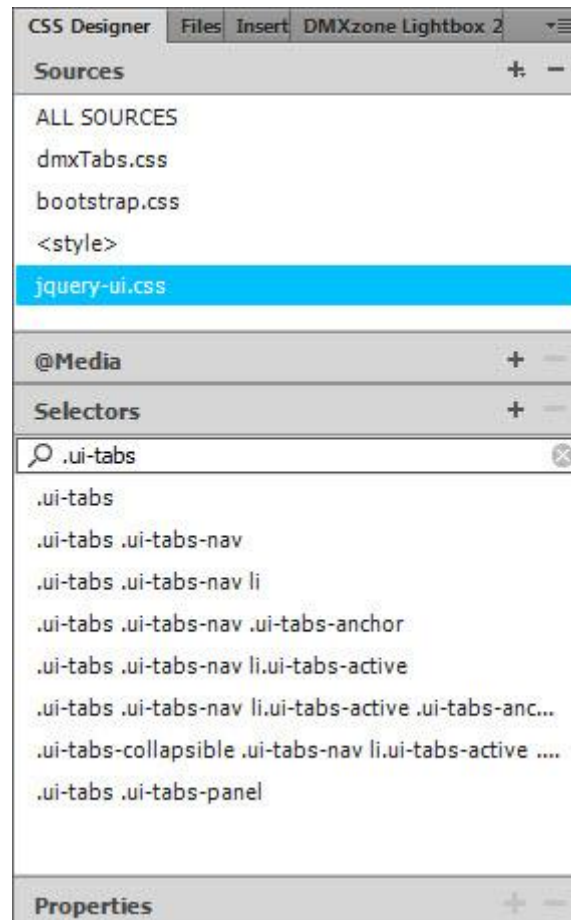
CSS Designer | Files | Insert | DMXzone Lightbox 2

Sources

ALL SOURCES

dmxTabs.css

bootstrap.css

<style>

jquery-ui.css

@Media

Selectors

.ui-tabs

.ui-tabs

.ui-tabs .ui-tabs-nav

.ui-tabs .ui-tabs-nav li

.ui-tabs .ui-tabs-nav .ui-tabs-anchor

.ui-tabs .ui-tabs-nav li.ui-tabs-active

.ui-tabs .ui-tabs-nav li.ui-tabs-active .ui-tabs-anc...

.ui-tabs-collapsible .ui-tabs-nav li.ui-tabs-active ....

.ui-tabs .ui-tabs-panel

Properties